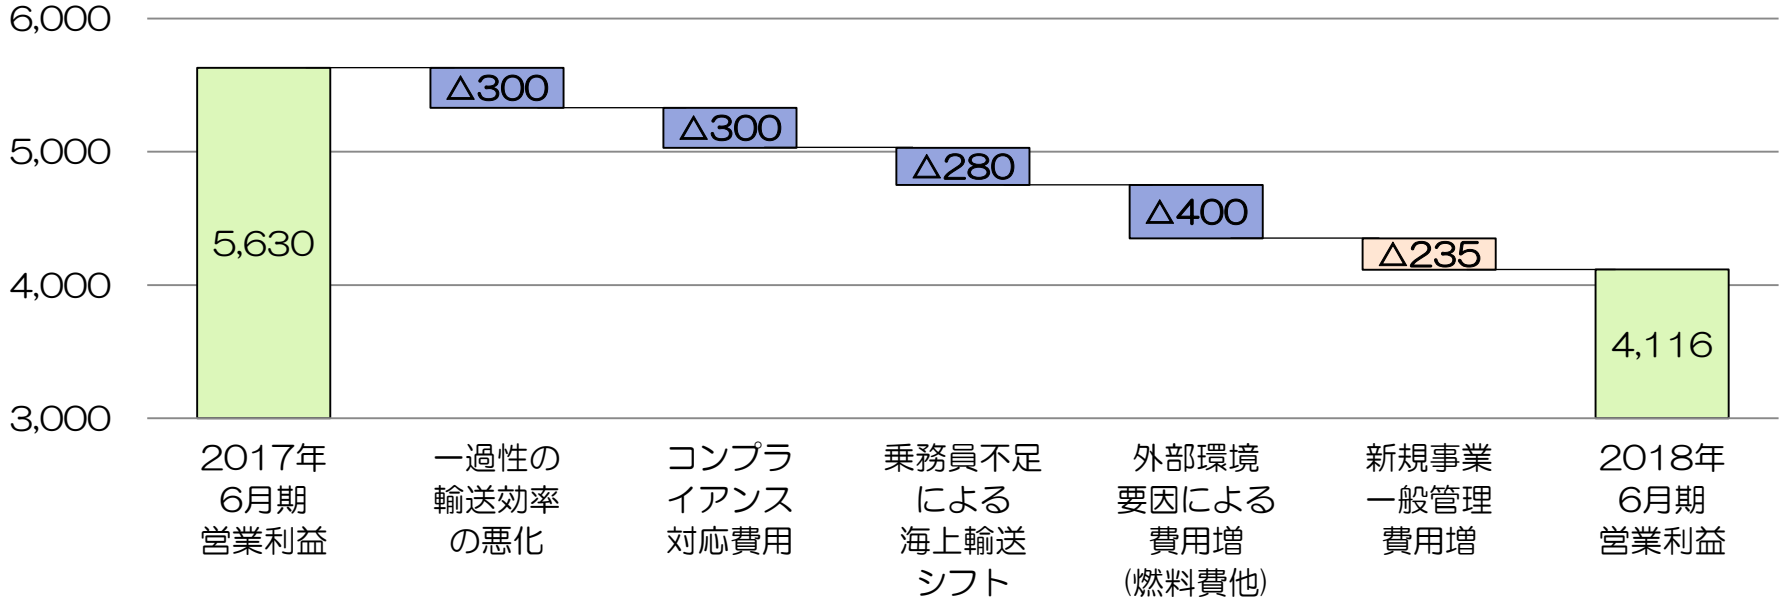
6,000
5,000
4,000
3,000

5,630
△300
△300
△280
△400
△235
4,116

2017年 6月期 営業利益

一過性の 輸送効率 の悪化

コンプラ イアンス 対応費用

乗務員不足 による 海上輸送 シフト

外部環境 要因による 費用増 (燃料費他)

新規事業 一般管理 費用増

2018年 6月期 営業利益